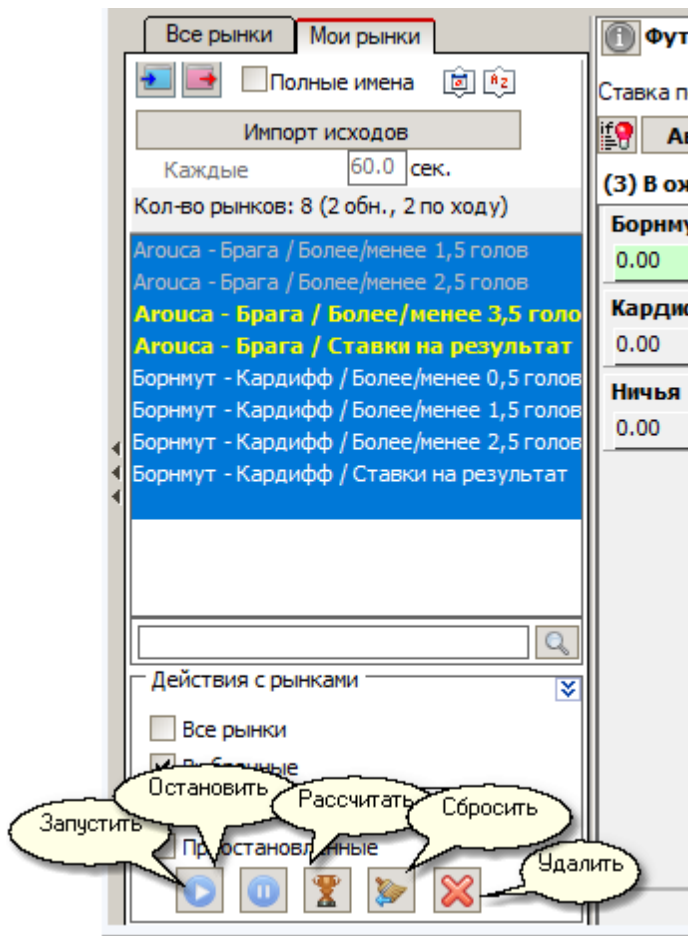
Все рынки | Мои рынки

Полные имена

Импорт исходов

Каждые 60.0 сек.

Кол-во рынков: 8 (2 обн., 2 по ходу)

Arouca - Брага / Более/менее 1,5 голов
Arouca - Брага / Более/менее 2,5 голов
Arouca - Брага / Более/менее 3,5 голо
Arouca - Брага / Ставки на результат
Борнмут - Кардифф / Более/менее 0,5 голов
Борнмут - Кардифф / Более/менее 1,5 голов
Борнмут - Кардифф / Более/менее 2,5 голов
Борнмут - Кардифф / Ставки на результат

Действия с рынками

Все рынки
В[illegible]
Пр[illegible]остановл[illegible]нные

Остановить
Рассчитать
Сбросить
Запустить
Удалить

Фут
Ставка п
Ar
(3) В ож
Борнму
0.00
Кардис
0.00
Ничья
0.00